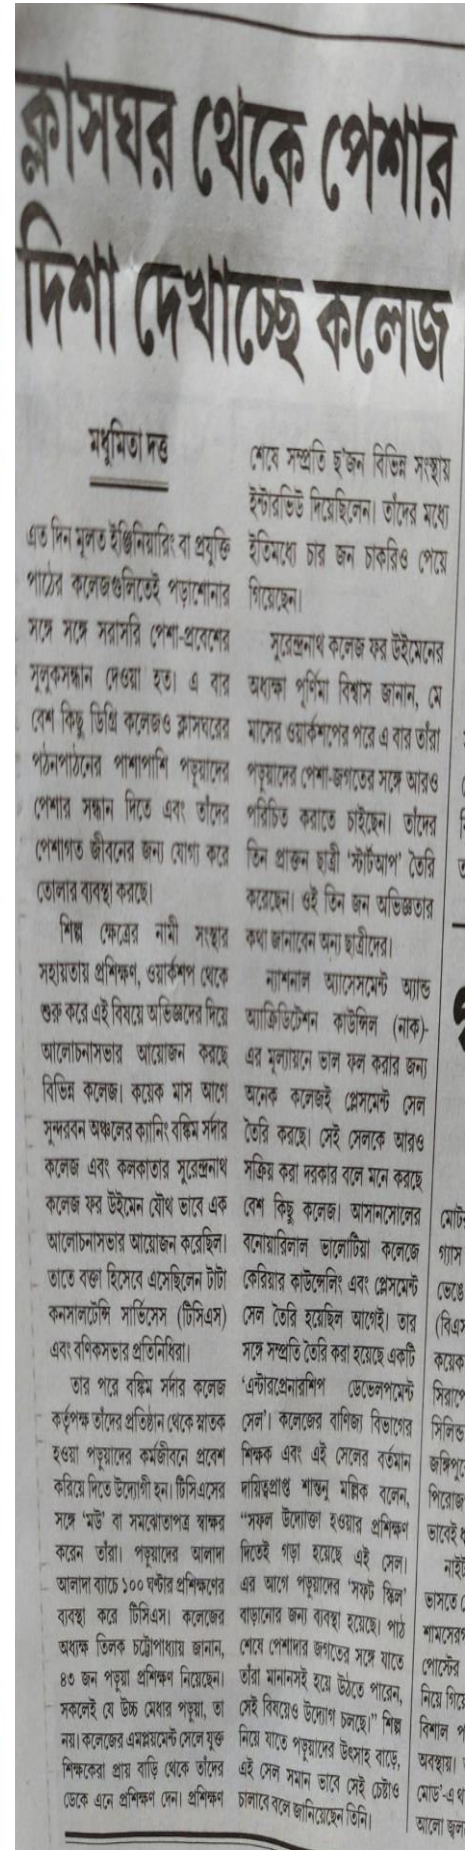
ক্লাসঘর থেকে পেশার দিশা দেখাচ্ছে কলেজ

মধুমিতা দত্ত

এত দিন মূলত ইঞ্জিনিয়ারিং বা প্রযুক্তি পাঠের কলেজগুলিতেই পড়াশোনার সঙ্গে সঙ্গে সরাসরি পেশা-প্রবেশের সুলুকসন্ধান দেওয়া হত। এ বার বেশ কিছু ডিগ্রি কলেজও ক্লাসঘরের পঠনপাঠনের পাশাপাশি পড়ুয়াদের পেশার সন্ধান দিতে এবং তাঁদের পেশাগত জীবনের জন্য যোগ্য করে তোলার ব্যবস্থা করছে।

শিল্প ক্ষেত্রের নামী সংস্থার সহায়তায় প্রশিক্ষণ, ওয়ার্কশপ থেকে শুরু করে এই বিষয়ে অভিজ্ঞদের দিয়ে আলোচনাসভার আয়োজন করছে বিভিন্ন কলেজ। কয়েক মাস আগে সুন্দরবন অঞ্চলের ক্যানিং বঙ্কিম সর্দার কলেজ এবং কলকাতার সুরেন্দ্রনাথ কলেজ ফর উইমেন যৌথ ভাবে এক আলোচনাসভার আয়োজন করেছিল। তাতে বক্তা হিসেবে এসেছিলেন টাটা কনসালটেন্সি সার্ভিসেস (টিসিএস) এবং বণিকসভার প্রতিনিধিরা।

তার পরে বঙ্কিম সর্দার কলেজ কর্তৃপক্ষ তাঁদের প্রতিষ্ঠান থেকে স্নাতক হওয়া পড়ুয়াদের কর্মজীবনে প্রবেশ করিয়ে দিতে উদ্যোগী হন। টিসিএসের সঙ্গে 'মউ' বা সমঝোতাপত্র স্বাক্ষর করেন তাঁরা। পড়ুয়াদের আলাদা আলাদা ব্যাচে ১০০ ঘণ্টার প্রশিক্ষণের ব্যবস্থা করে টিসিএস। কলেজের অধ্যক্ষ তিলক চট্টোপাধ্যায় জানান, ৪৩ জন পড়ুয়া প্রশিক্ষণ নিয়েছেন। সকলেই যে উচ্চ মেধার পড়ুয়া, তা নয়। কলেজের এমপ্লয়মেন্ট সেলে যুক্ত শিক্ষকেরা প্রায় বাড়ি থেকে তাঁদের ডেকে এনে প্রশিক্ষণ দেন। প্রশিক্ষণ শেষে সম্প্রতি ছ'জন বিভিন্ন সংস্থায় ইন্টারভিউ দিয়েছিলেন। তাঁদের মধ্যে ইতিমধ্যে চার জন চাকরিও পেয়ে গিয়েছেন।

সুরেন্দ্রনাথ কলেজ ফর উইমেনের অধ্যক্ষা পূর্ণিমা বিশ্বাস জানান, মে মাসের ওয়ার্কশপের পরে এ বার তাঁরা পড়ুয়াদের পেশা-জগতের সঙ্গে আরও পরিচিত করাতে চাইছেন। তাঁদের তিন প্রাক্তন ছাত্রী 'স্টার্টআপ' তৈরি করেছেন। ওই তিন জন অভিজ্ঞতার কথা জানাবেন অন্য ছাত্রীদের।

ন্যাশনাল অ্যাসেসমেন্ট অ্যান্ড অ্যাক্রিডিটেশন কাউন্সিল (নাক)-এর মূল্যায়নে ভাল ফল করার জন্য অনেক কলেজই প্লেসমেন্ট সেল তৈরি করছে। সেই সেলকে আরও সক্রিয় করা দরকার বলে মনে করছে বেশ কিছু কলেজ। আসানসোলের বনোয়ারিলাল ভালোটিয়া কলেজে কেরিয়ার কাউন্সেলিং এবং প্লেসমেন্ট সেল তৈরি হয়েছিল আগেই। তার সঙ্গে সম্প্রতি তৈরি করা হয়েছে একটি 'এন্টারপ্রেনারশিপ ডেভেলপমেন্ট সেল'। কলেজের বাণিজ্য বিভাগের শিক্ষক এবং এই সেলের বর্তমান দায়িত্বপ্রাপ্ত শান্তনু মল্লিক বলেন, "সফল উদ্যোক্তা হওয়ার প্রশিক্ষণ দিতেই গড়া হয়েছে এই সেল। এর আগে পড়ুয়াদের 'সফ্ট স্কিল' বাড়ানোর জন্য ব্যবস্থা হয়েছে। পাঠ শেষে পেশাদার জগতের সঙ্গে যাতে তাঁরা মানানসই হয়ে উঠতে পারেন, সেই বিষয়েও উদ্যোগ চলছে।" শিল্প নিয়ে যাতে পড়ুয়াদের উৎসাহ বাড়ে, এই সেল সমান ভাবে সেই চেষ্টাও চালাবে বলে জানিয়েছেন তিনি।

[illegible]